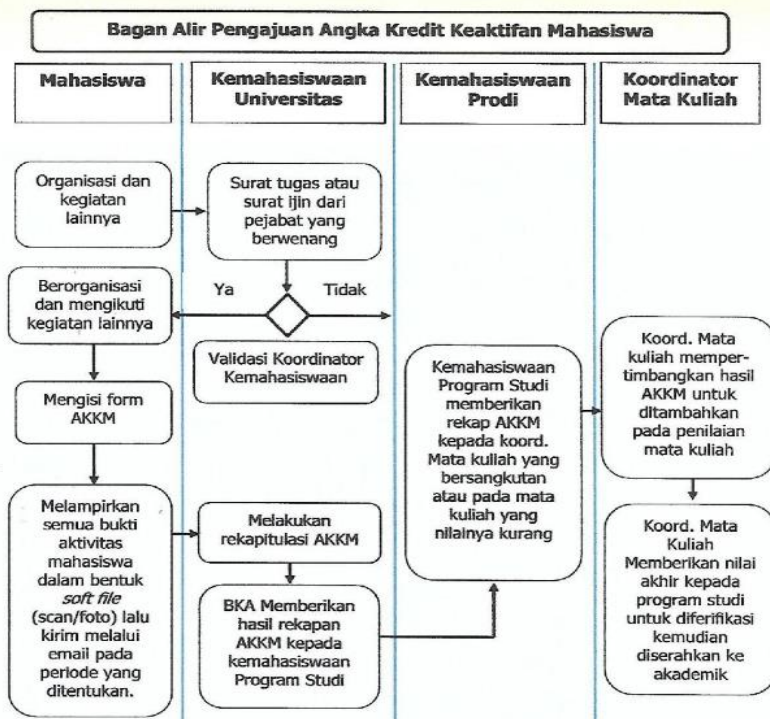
Bagan Alir Pengajuan Angka Kredit Keaktifan Mahasiswa

Mahasiswa

Kemahasiswaan Universitas

Kemahasiswaan Prodi

Koordinator Mata Kuliah

Organisasi dan kegiatan lainnya

Surat tugas atau surat ijin dari pejabat yang berwenang

Berorganisasi dan mengikuti kegiatan lainnya

Ya

Tidak

Validasi Koordinator Kemahasiswaan

Mengisi form AKKM

Melampirkan semua bukti aktivitas mahasiswa dalam bentuk *soft file* (scan/foto) lalu kirim melalui email pada periode yang ditentukan.

Melakukan rekapitulasi AKKM

BKA Memberikan hasil rekapan AKKM kepada kemahasiswaan Program Studi

Kemahasiswaan Program Studi memberikan rekap AKKM kepada koord. Mata kuliah yang bersangkutan atau pada mata kuliah yang nilainya kurang

Koord. Mata kuliah mempertimbangkan hasil AKKM untuk ditambahkan pada penilaian mata kuliah

Koord. Mata Kuliah Memberikan nilai akhir kepada program studi untuk diferifikasi kemudian diserahkan ke akademik